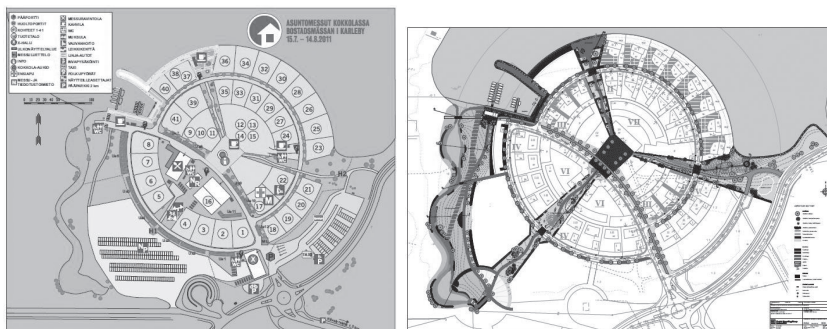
ASUNTOMESSUT KOKKOLASSA
BOSTADSMÄSSAN I KARLEBY
15.7. – 14.8.2011

PÄÄPORTTI
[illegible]
KOHTEET 1-41
TUOTETALO
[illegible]
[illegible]
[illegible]
INFO
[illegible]
ENSIAPU
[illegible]

MESSURAVINTOLA
KAHVILA
WC
MEIJERIA
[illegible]
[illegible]
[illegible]
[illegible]
TAXI
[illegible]
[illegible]
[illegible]

38 37 36 34 32 30 28 26 25 23 40 39 35 33 31 29 27 24 41 9 10 11 13 15 12 14 22 21 20 19 18 17 16 8 7 6 5 4 3 2 1

P1 P2

VII III IV VI VI IV II I